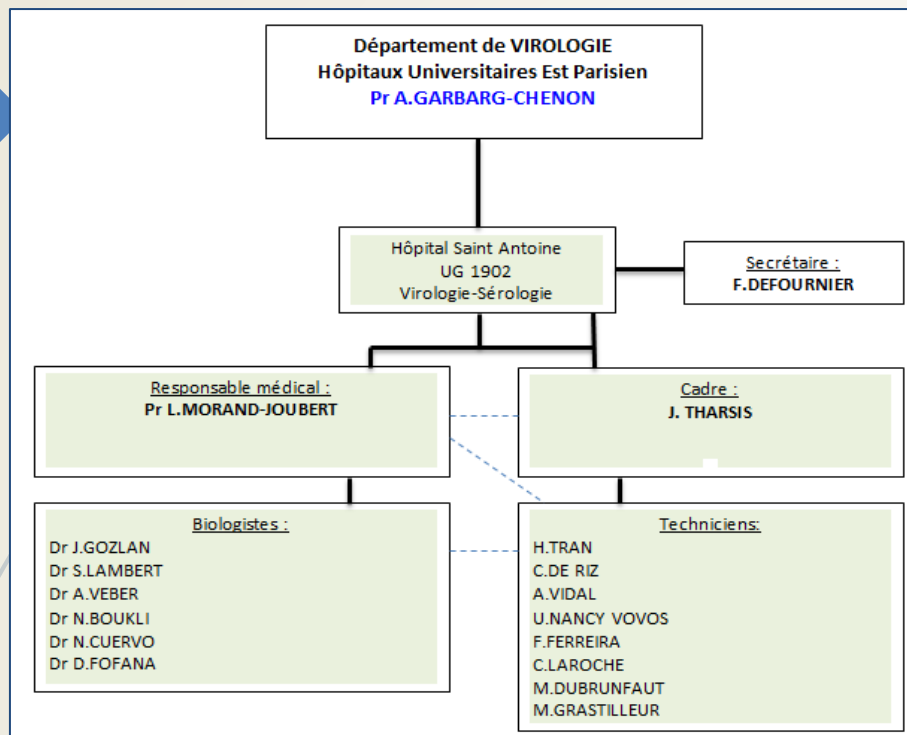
Département de VIROLOGIE
Hôpitaux Universitaires Est Parisien
Pr A.GARBARG-CHENON

Hôpital Saint Antoine
UG 1902
Virologie-Sérologie

Secrétaire :
F.DEFOURNIER

Responsable médical :
Pr L.MORAND-JOUBERT

Cadre :
J. THARSIS

Biologistes :
Dr J.GOZLAN
Dr S.LAMBERT
Dr A.VEBER
Dr N.BOUKLI
Dr N.CUERVO
Dr D.FOFANA

Techniciens:
H.TRAN
C.DE RIZ
A.VIDAL
U.NANCY VOVOS
F.FERREIRA
C.LAROCHE
M.DUBRUNFAUT
M.GRASTILLEUR